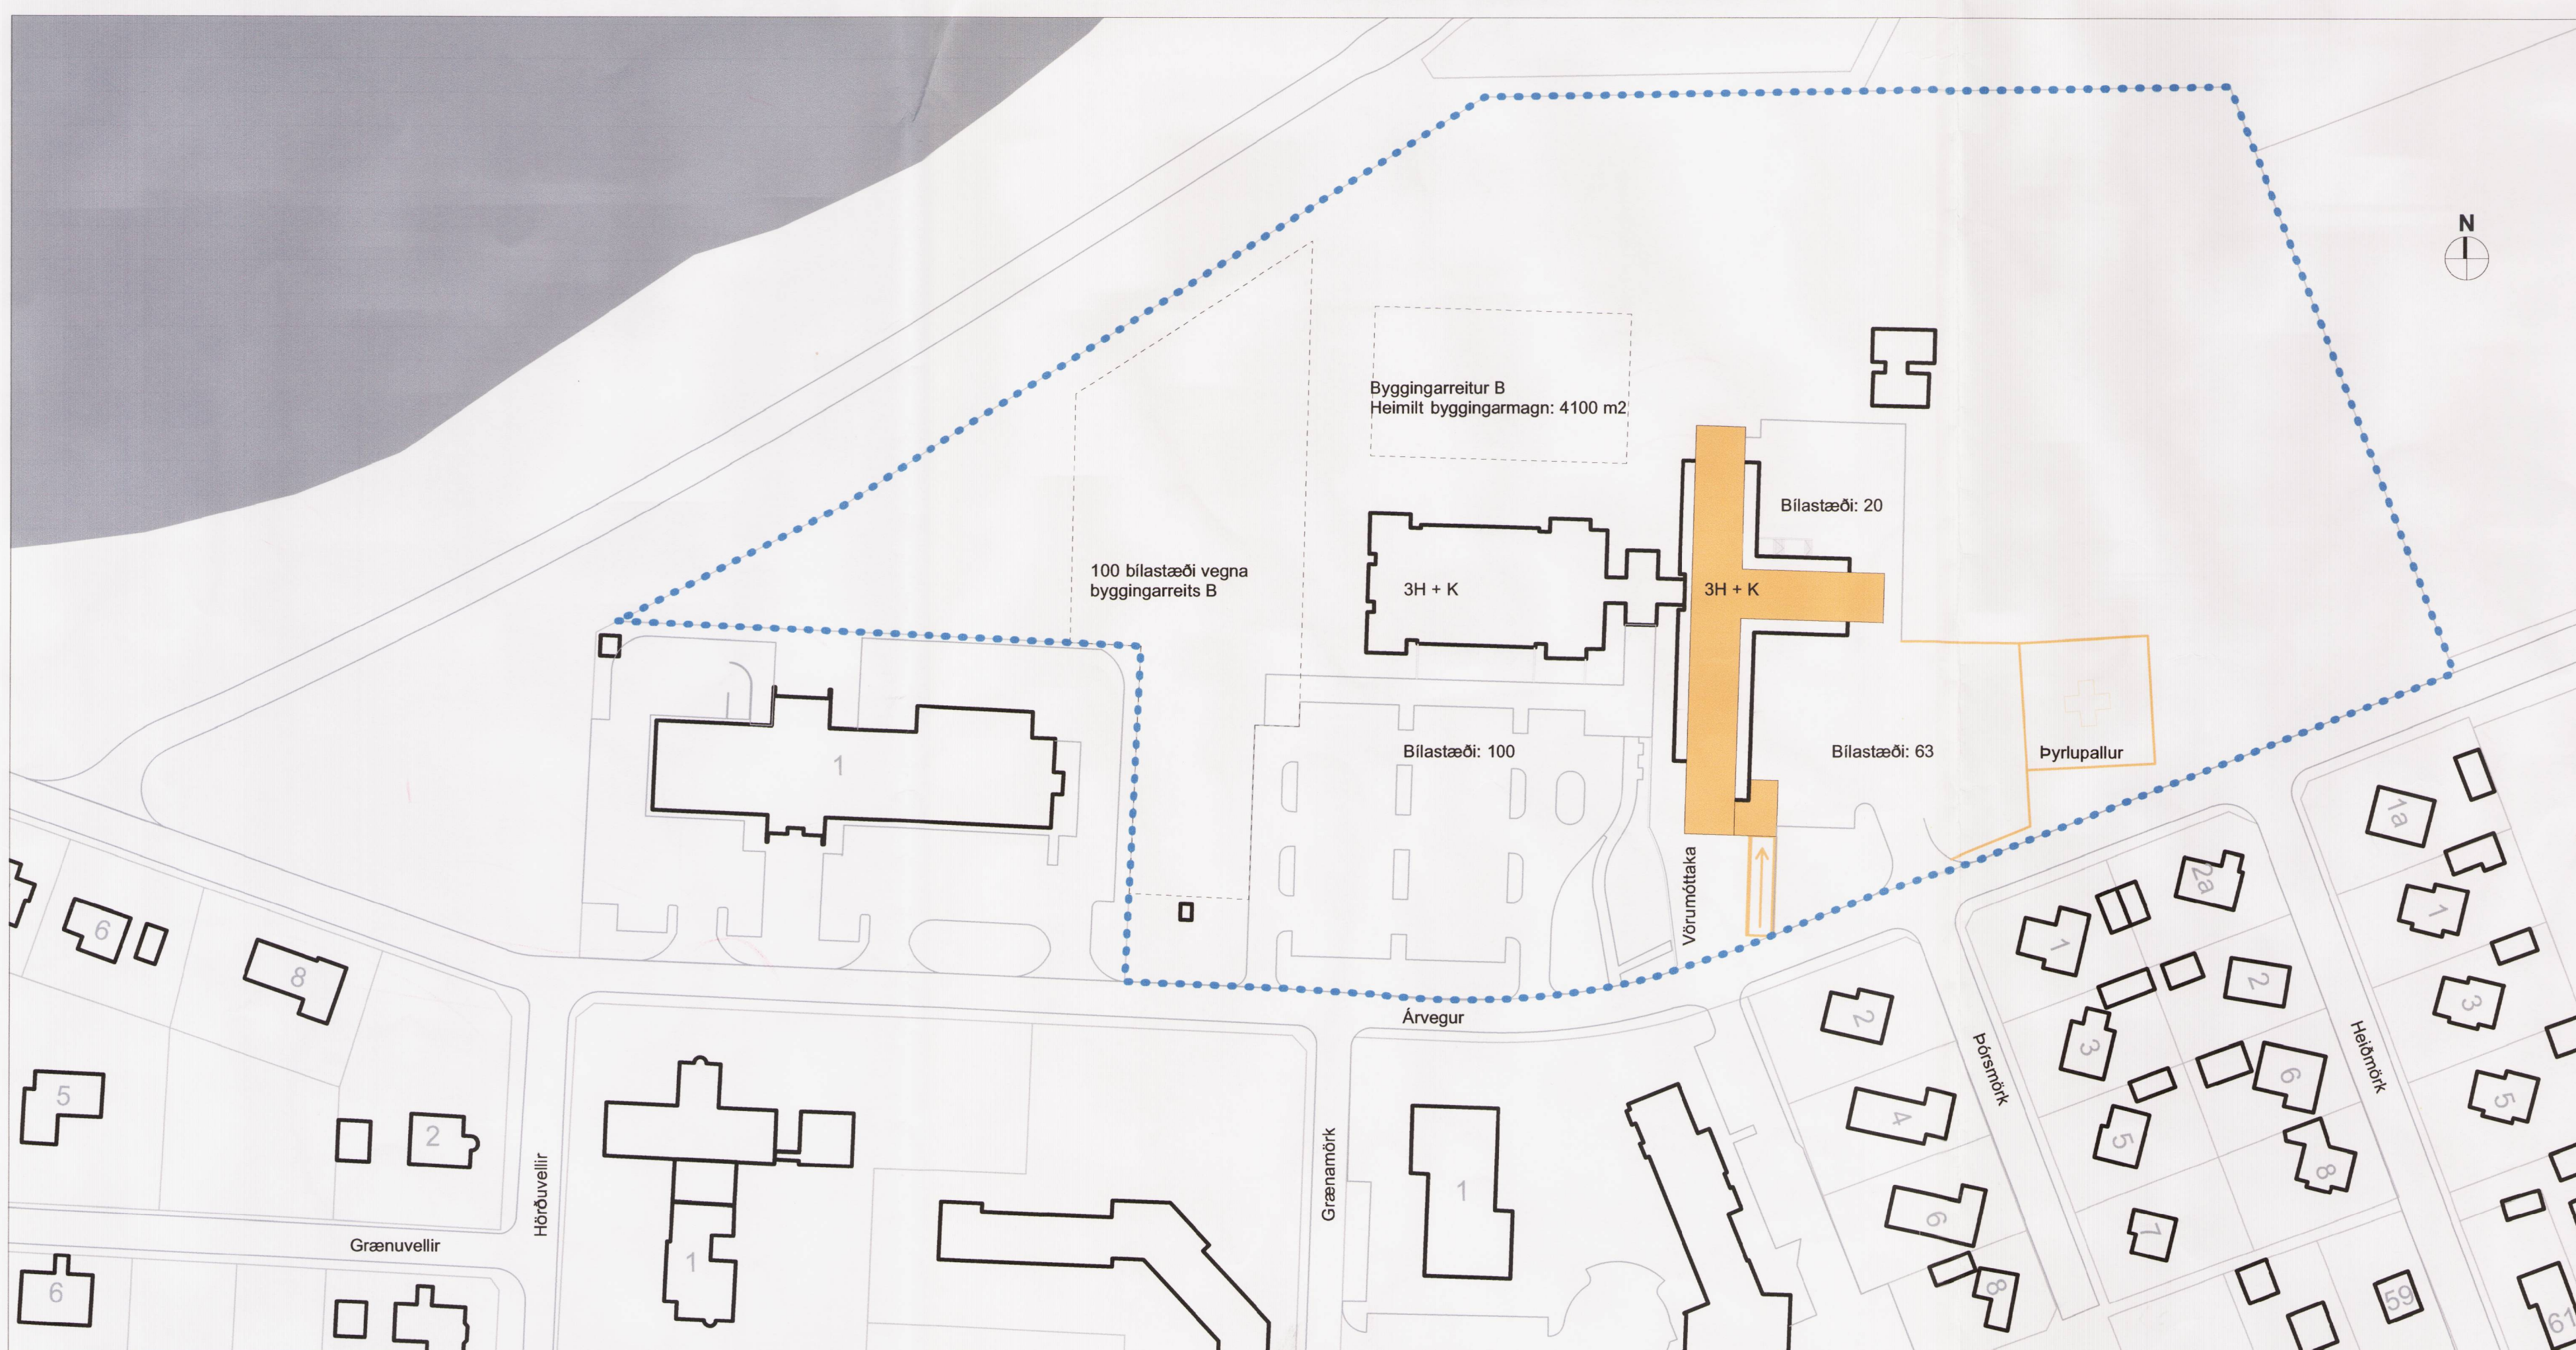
N

Byggingarreitur B
Heimilt byggingarmagn: 4100 m2

Bílastæði: 20

100 bílastæði vegna byggingarreits B

3H + K

3H + K

1

Bílastæði: 100

Bílastæði: 63

Þyrlupallur

Vörumóttaka

6

8

5

2

Árvegur

Hörðuvellir

Grænamörk

1

1

Grænuvellir

6

2

4

6

8

Þórsmörk

1a

2a

1

1

2

3

3

5

6

8

7

5

Heiðmörk

59

61